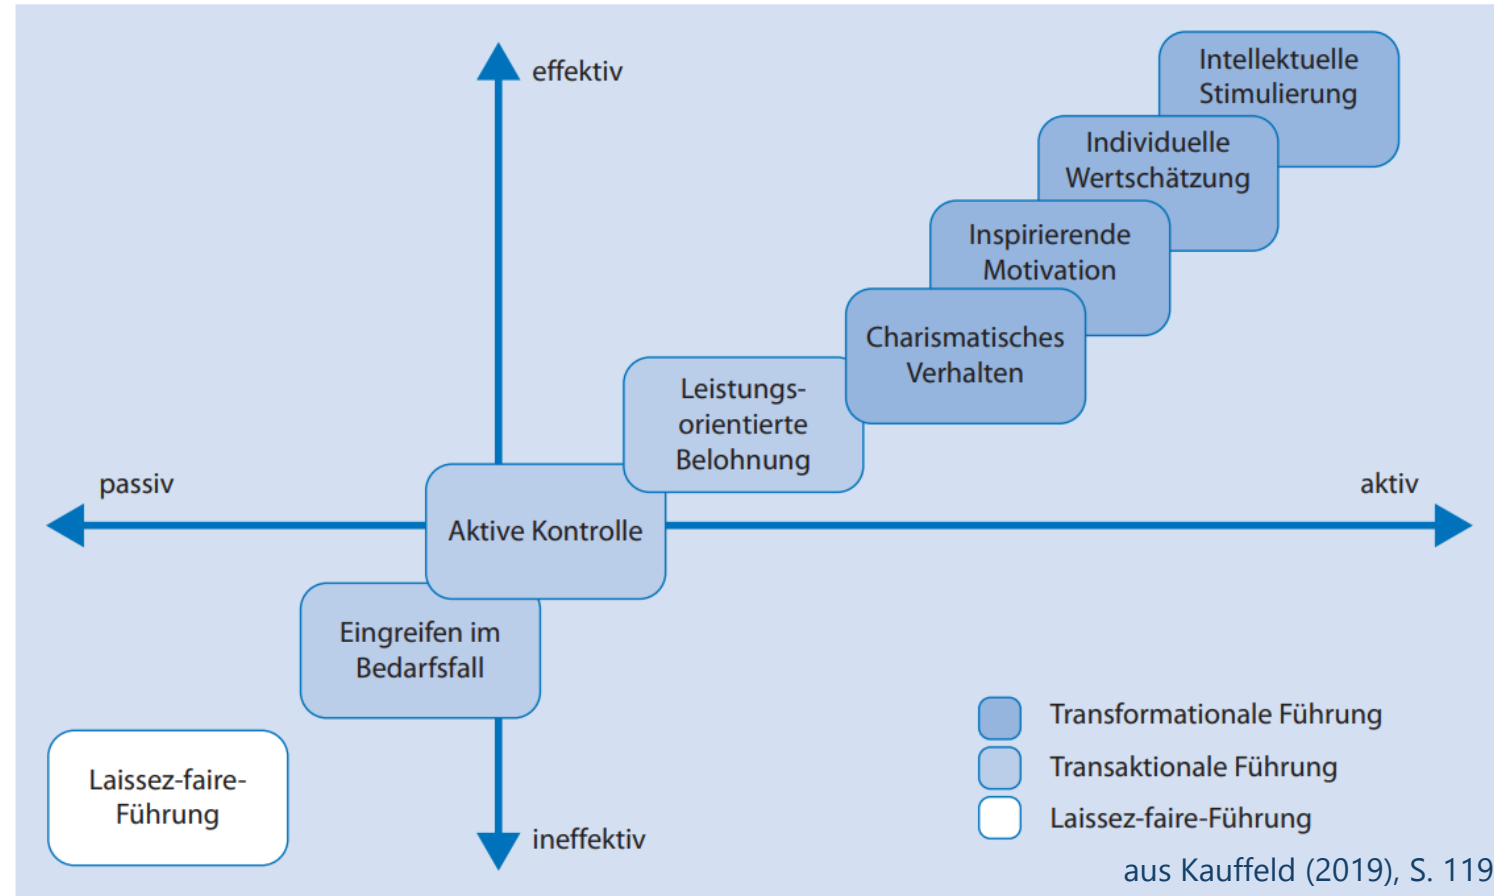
effektiv

Intellektuelle Stimulierung

Individuelle Wertschätzung

Inspirierende Motivation

Charismatisches Verhalten

Leistungsorientierte Belohnung

passiv

aktiv

Aktive Kontrolle

Eingreifen im Bedarfsfall

Laissez-faire-Führung

ineffektiv

Transformationale Führung

Transaktionale Führung

Laissez-faire-Führung

aus Kauffeld (2019), S. 119